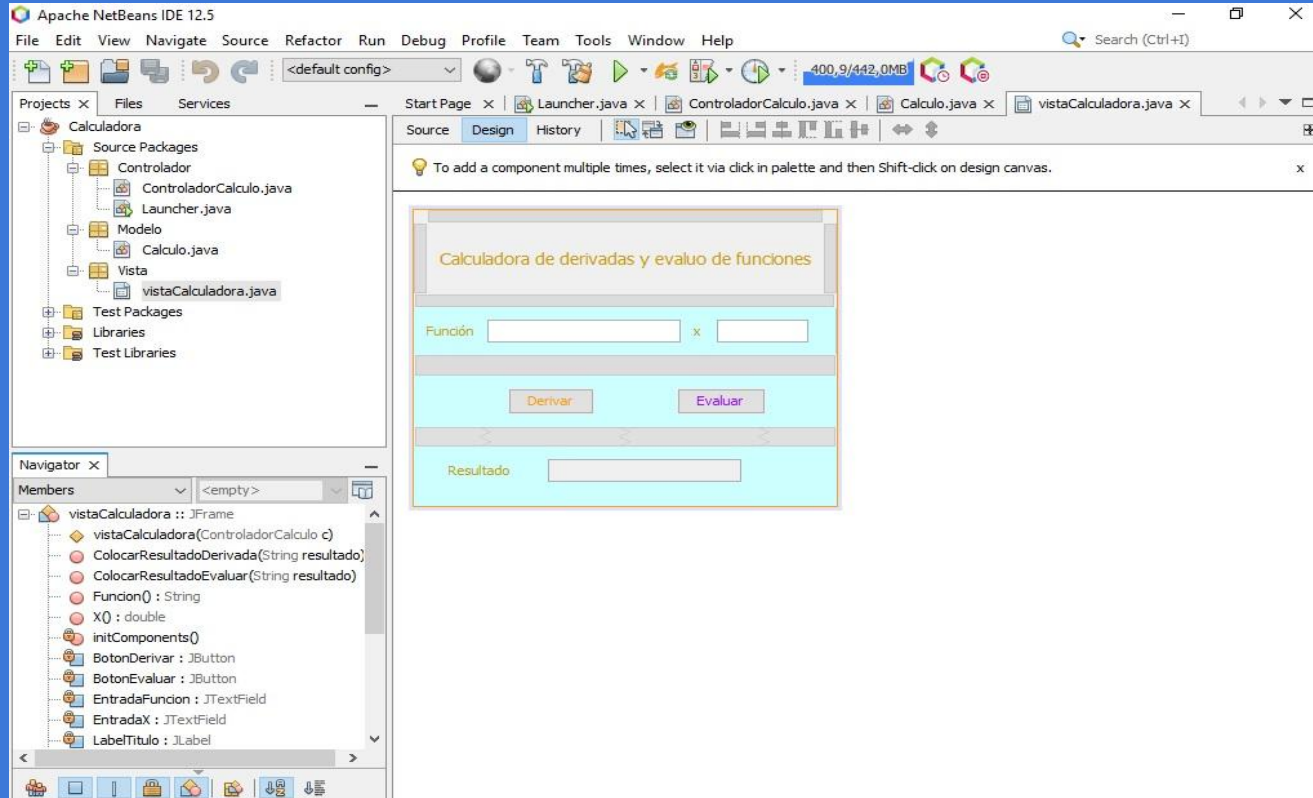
Apache NetBeans IDE 12.5

File Edit View Navigate Source Refactor Run Debug Profile Team Tools Window Help

Search (Ctrl+I)

<default config>

400,9/442,0MB

Projects × Files Services

Calculadora
Source Packages
Controlador
ControladorCalculo.java
Launcher.java
Modelo
Calculo.java
Vista
vistaCalculadora.java
Test Packages
Libraries
Test Libraries

Navigator ×

Members <empty>

vistaCalculadora :: JFrame
vistaCalculadora(ControladorCalculo c)
ColocarResultadoDerivada(String resultado)
ColocarResultadoEvaluar(String resultado)
Funcion() : String
X() : double
initComponents()
BotonDerivar : JButton
BotonEvaluar : JButton
EntradaFuncion : JTextField
EntradaX : JTextField
LabelTitulo : JLabel

Start Page × Launcher.java × ControladorCalculo.java × Calculo.java × vistaCalculadora.java ×

Source Design History

To add a component multiple times, select it via click in palette and then Shift-click on design canvas.

Calculadora de derivadas y evaluo de funciones

Función x

Derivar Evaluar

Resultado